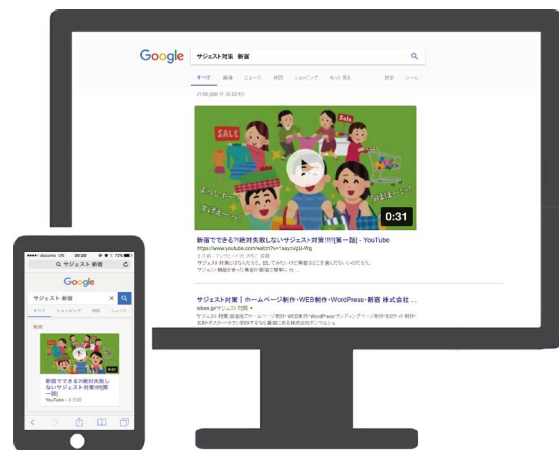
Google

サジェスト対策 新宿

すべて 画像 ニュース 地図 ショッピング もっと見る 設定 ツール

約 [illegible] 件 ([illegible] 秒)

SALE

SALE

0:31

新宿でできる?!絶対失敗しないサジェスト対策!!!!![第一話] - YouTube

https://www.youtube.com/watch?v=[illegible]

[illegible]

サジェスト対策 | ホームページ制作・WEB制作・WordPress・新宿 株式会社 ...

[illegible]

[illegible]

docomo 20:20 73%

サジェスト 新宿

Google

サジェスト 新宿

すべて ショッピング 地図 ニュース

動画

新宿でできる?!絶対失敗しないサジェスト対策!!!!![第一話]

YouTube